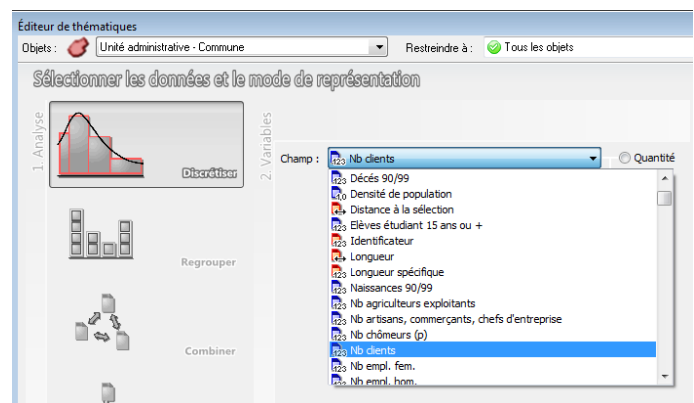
Éditeur de thématiques
Objets : Unité administrative - Commune
Restreindre à : Tous les objets

Sélectionner les données et le mode de représentation

1. Analyse
Discrétiser
Regrouper
Combiner

2. Variables
Champ : Nb clients
Quantité

Décès 90/99
Densité de population
Distance à la sélection
Elèves étudiant 15 ans ou +
Identificateur
Longueur
Longueur spécifique
Naissances 90/99
Nb agriculteurs exploitants
Nb artisans, commerçants, chefs d'entreprise
Nb chômeurs (p)
Nb clients
Nb empl. fem.
Nb empl. hom.